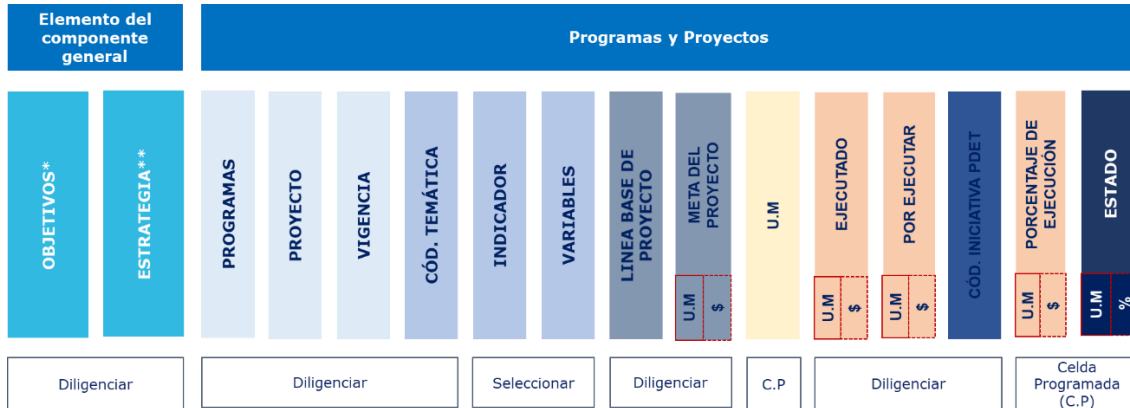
| Elemento del componente general | | Programas y Proyectos | | | | | | | | | | | | | |
|---|---|---|---|---|---|---|---|---|---|---|---|---|---|---|---|
| OBJETIVOS* | ESTRATEGIA** | PROGRAMAS | PROYECTO | VIGENCIA | CÓD. TEMÁTICA | INDICADOR | VARIABLES | LINEA BASE DE PROYECTO | META DEL PROYECTO (U.M / $) | U.M | EJECUTADO (U.M / $) | POR EJECUTAR (U.M / $) | CÓD. INICIATIVA PDET | PORCENTAJE DE EJECUCIÓN (U.M / $) | ESTADO (U.M / %) |
| Diligenciar | | Diligenciar | | | | Seleccionar | | Diligenciar | | C.P | Diligenciar | | | Celda Programada (C.P) | |